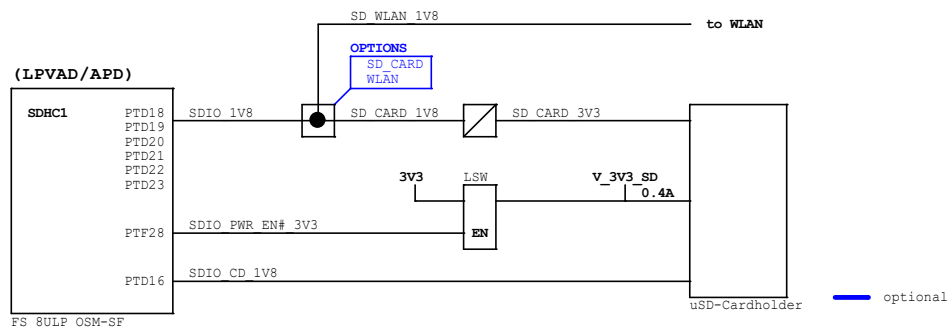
SD_WLAN_1V8

to WLAN

OPTIONS
SD_CARD
WLAN

(LPVAD/APD)

SDHC1

PTD18
PTD19
PTD20
PTD21
PTD22
PTD23

SDIO_1V8

SD_CARD_1V8

SD_CARD_3V3

3V3

LSW

V_3V3_SD
0.4A

PTF28

SDIO_PWR_EN#_3V3

EN

PTD16

SDIO_CD_1V8

uSD-Cardholder

optional

FS_8ULP_OSM-SF